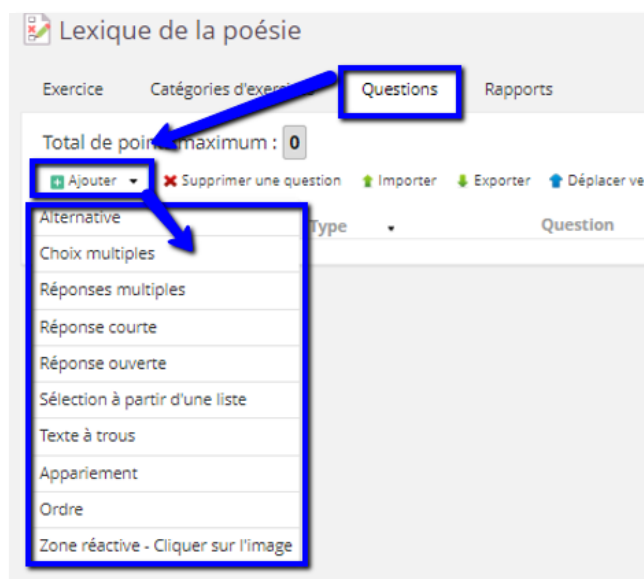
Lexique de la poésie

Exercice
Catégories d'exer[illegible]
Questions
Rapports

Total de poi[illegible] maximum : 0

Ajouter
Supprimer une question
Importer
Exporter
Déplacer ve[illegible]

Type
Question

Alternative
Choix multiples
Réponses multiples
Réponse courte
Réponse ouverte
Sélection à partir d'une liste
Texte à trous
Appariement
Ordre
Zone réactive - Cliquer sur l'image